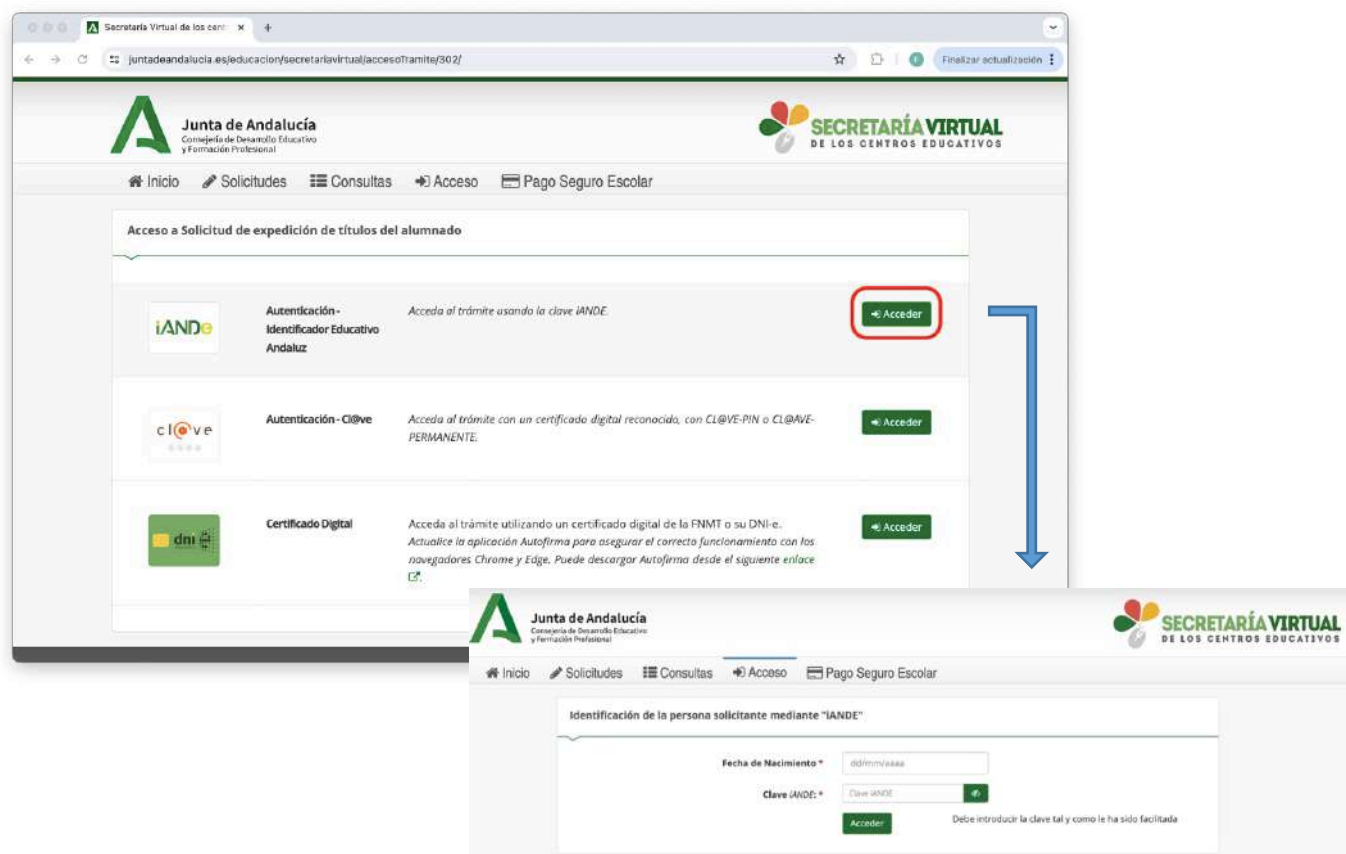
Secretaría Virtual de los cent ×

juntadeandalucia.es/educacion/secretariavirtual/accesoTramite/302/

Finalizar actualización

Junta de Andalucía
Consejería de Desarrollo Educativo y Formación Profesional

SECRETARÍA VIRTUAL
DE LOS CENTROS EDUCATIVOS

Inicio Solicitudes Consultas Acceso Pago Seguro Escolar

Acceso a Solicitud de expedición de títulos del alumnado

iANDe

Autenticación - Identificador Educativo Andaluz

Acceda al trámite usando la clave iANDE.

Acceder

cl@ve

Autenticación - Cl@ve

Acceda al trámite con un certificado digital reconocido, con CL@VE-PIN o CL@AVE-PERMANENTE.

Acceder

dni

Certificado Digital

Acceda al trámite utilizando un certificado digital de la FNMT o su DNI-e. Actualice la aplicación Autofirma para asegurar el correcto funcionamiento con los navegadores Chrome y Edge. Puede descargar Autofirma desde el siguiente enlace

Acceder

Junta de Andalucía
Consejería de Desarrollo Educativo y Formación Profesional

SECRETARÍA VIRTUAL
DE LOS CENTROS EDUCATIVOS

Inicio Solicitudes Consultas Acceso Pago Seguro Escolar

Identificación de la persona solicitante mediante "iANDE"

Fecha de Nacimiento * dd/mm/aaaa

Clave iANDE: * Clave iANDE

Acceder

Debe introducir la clave tal y como le ha sido facilitada